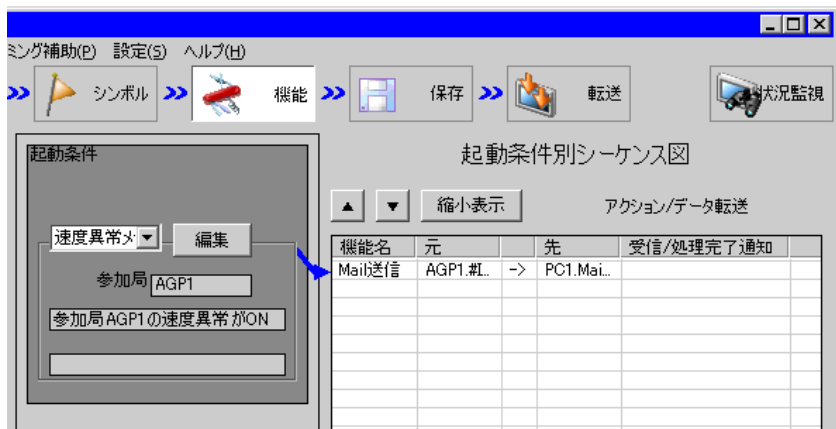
ミング補助(P) 設定(S) ヘルプ(H)

シンボル 機能 保存 転送 状況監視

起動条件

速度異常メ 編集

参加局 AGP1

参加局AGP1の速度異常がON

起動条件別シーケンス図

▲ ▼ 縮小表示 アクション/データ転送

| 機能名 | 元 | | 先 | 受信/処理完了通知 |
|---|---|---|---|---|
| Mail送信 | AGP1.#I.. | -> | PC1.Mai... | |